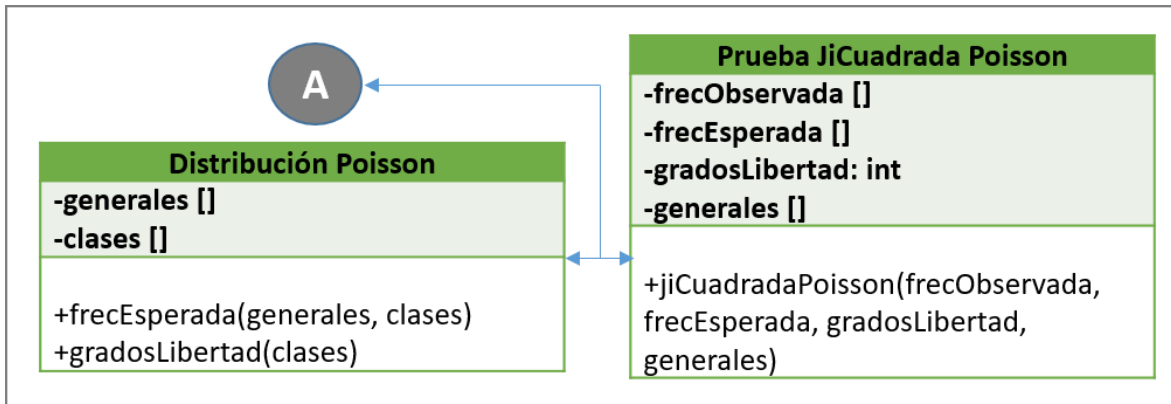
A

Distribución Poisson
-generales []
-clases []

+frecEsperada(generales, clases)
+gradosLibertad(clases)

Prueba JiCuadrada Poisson
-frecObservada []
-frecEsperada []
-gradosLibertad: int
-generales []

+jiCuadradaPoisson(frecObservada, frecEsperada, gradosLibertad, generales)